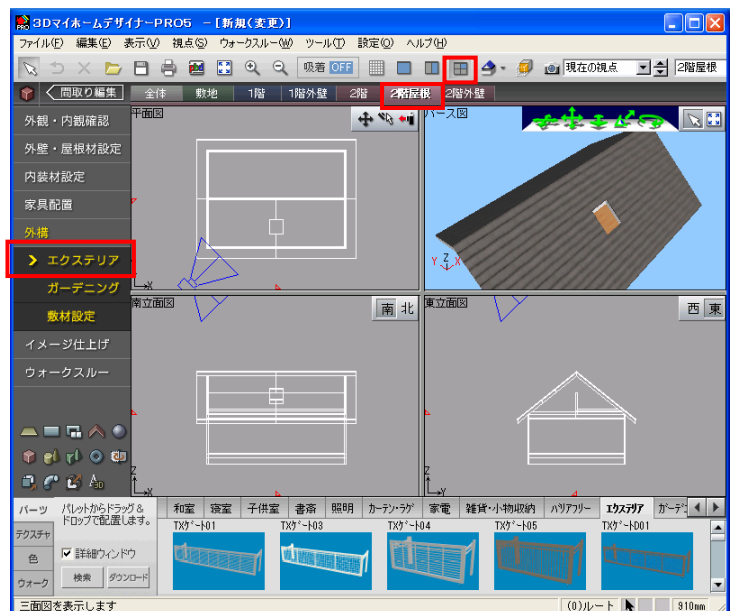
3Dマイホームデザイナ－PRO5 －[新規(変更)]

ファイル(F) 編集(E) 表示(V) 視点(S) ウォークスルー(W) ツール(T) 設定(O) ヘルプ(H)

吸着 OFF 現在の視点 2階屋根

間取り編集 全体 敷地 1階 1階外壁 2階 2階屋根 2階外壁

外観・内観確認
外壁・屋根材設定
内装材設定
家具配置
外構
エクステリア
ガーデニング
敷材設定
イメージ仕上げ
ウォークスルー

平面図
パース図
南立面図 南 北
東立面図 西 東

パーツ パレットからドラッグ＆ドロップで配置します。
テクスチャ
色
ウォーク
詳細ウィンドウ
検索 ダウンロード

和室 寝室 子供室 書斎 照明 カーテン・ラグ 家電 雑貨・小物収納 バリアフリー エクステリア ガーデニ

TXゲート01 TXゲート03 TXゲート04 TXゲート05 TXゲートD01

三面図を表示します (0)ルート 910mm